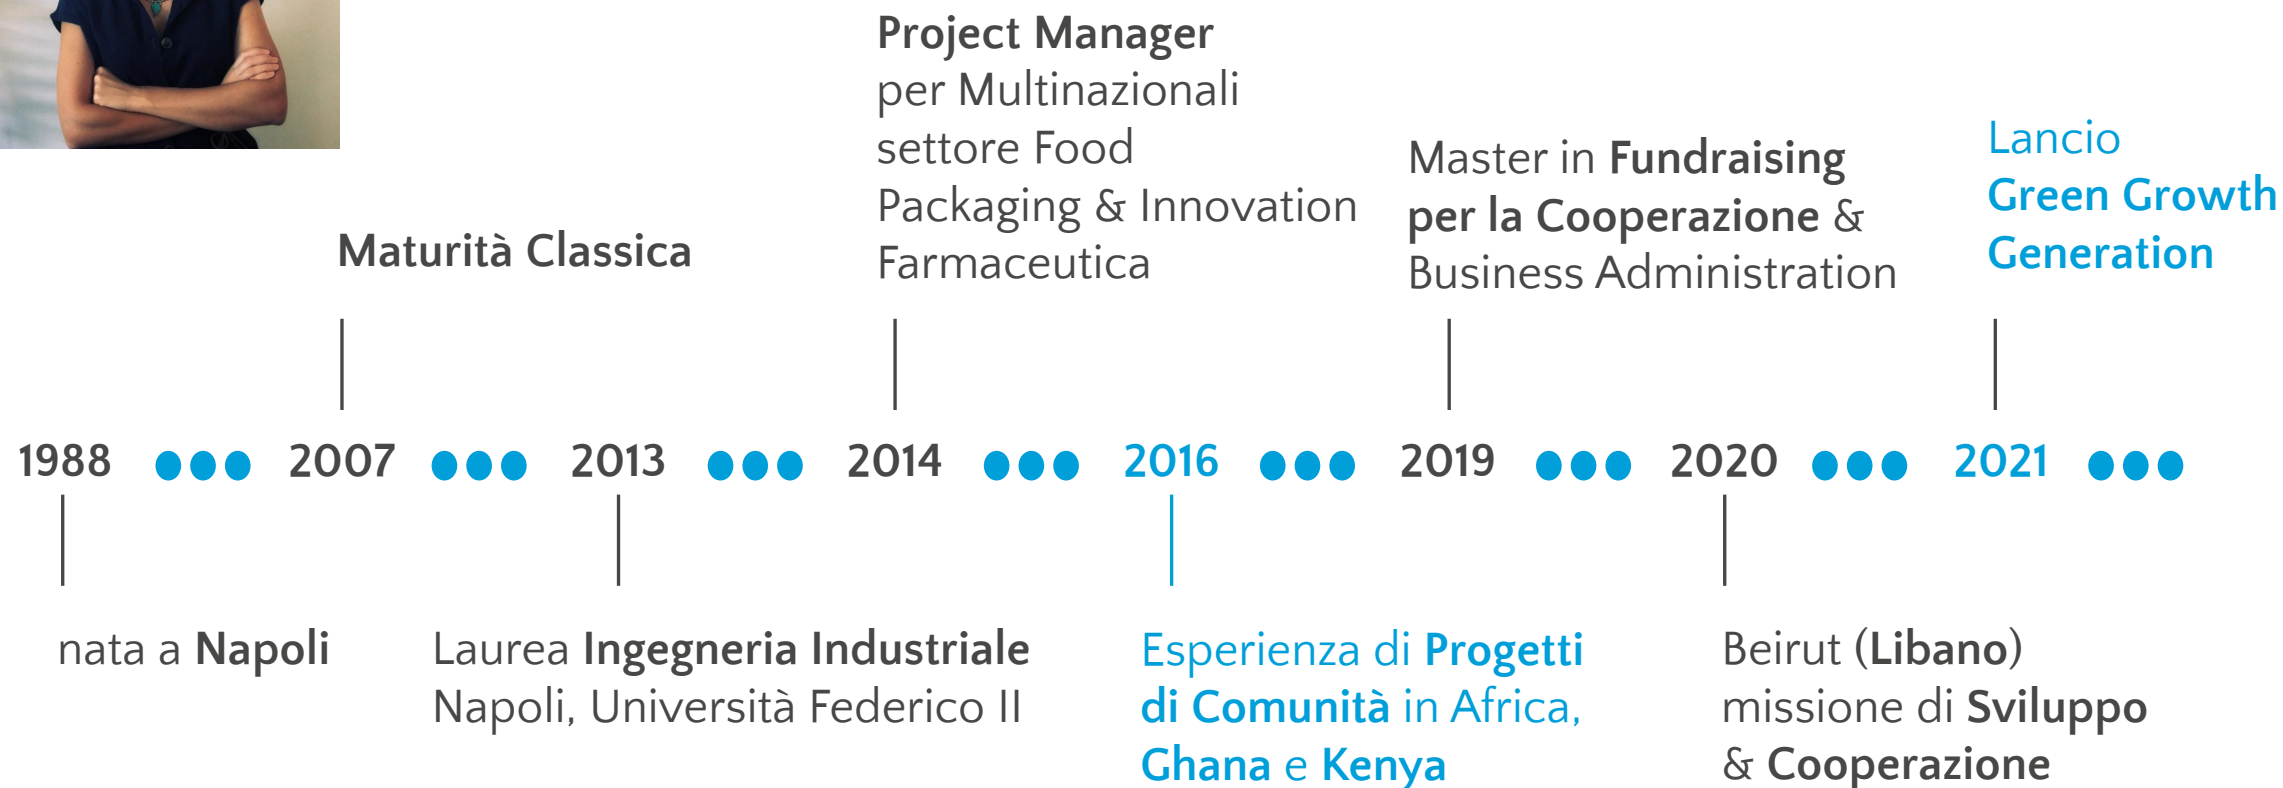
Project Manager
per Multinazionali
settore Food
Packaging & Innovation
Farmaceutica

Maturità Classica

Master in Fundraising
per la Cooperazione &
Business Administration

Lancio
Green Growth
Generation

1988 2007 2013 2014 2016 2019 2020 2021

nata a Napoli

Laurea Ingegneria Industriale
Napoli, Università Federico II

Esperienza di Progetti
di Comunità in Africa,
Ghana e Kenya

Beirut (Libano)
missione di Sviluppo
& Cooperazione